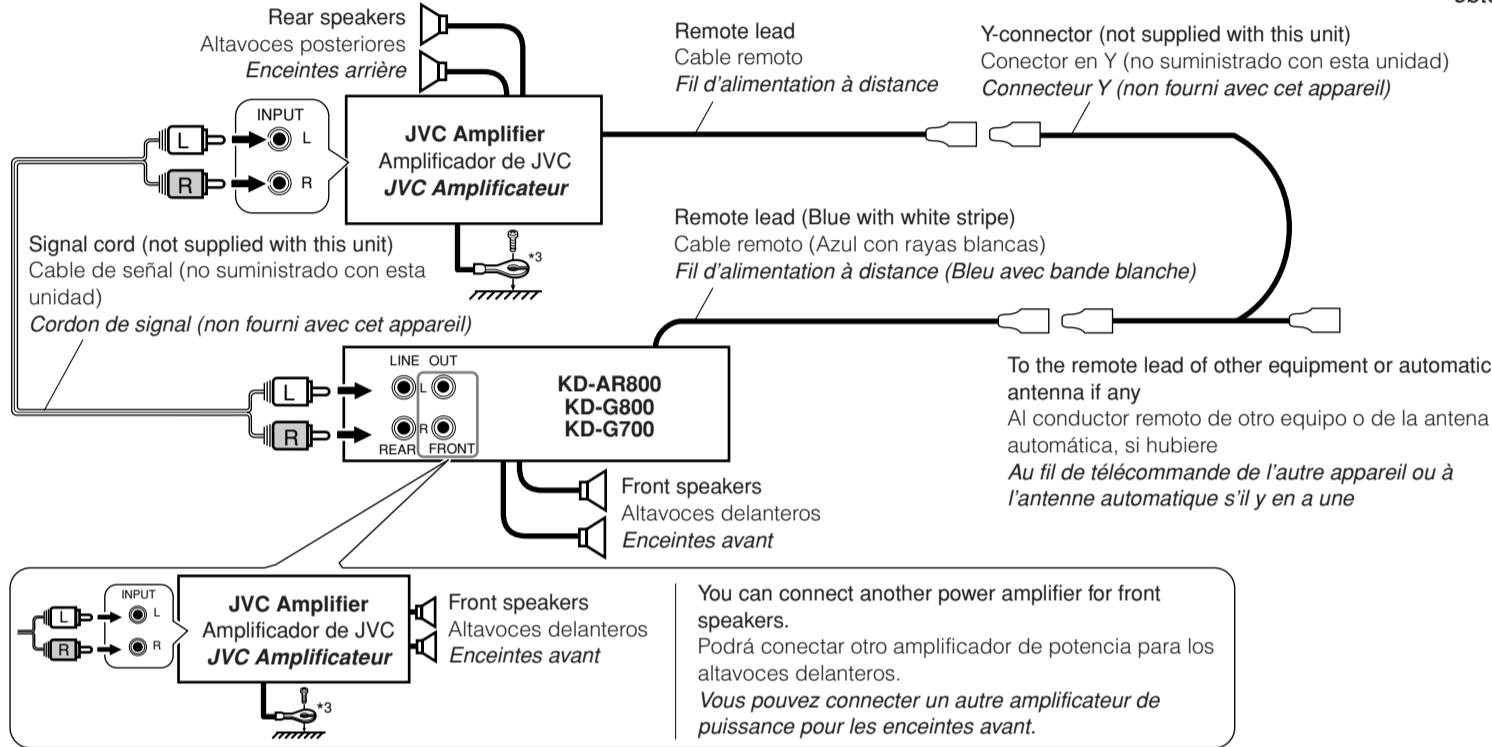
Rear speakers
Altavoces posteriores
*Enceintes arrière*

INPUT
L
R
L
R

**JVC Amplifier**
Amplificador de JVC
***JVC Amplificateur***

*3

Remote lead
Cable remoto
*Fil d'alimentation à distance*

Y-connector (not supplied with this unit)
Conector en Y (no suministrado con esta unidad)
*Connecteur Y (non fourni avec cet appareil)*

Remote lead (Blue with white stripe)
Cable remoto (Azul con rayas blancas)
*Fil d'alimentation à distance (Bleu avec bande blanche)*

Signal cord (not supplied with this unit)
Cable de señal (no suministrado con esta unidad)
*Cordon de signal (non fourni avec cet appareil)*

LINE OUT
L
R
L
R
REAR FRONT

**KD-AR800**
**KD-G800**
**KD-G700**

To the remote lead of other equipment or automatic antenna if any
Al conductor remoto de otro equipo o de la antena automática, si hubiere
*Au fil de télécommande de l'autre appareil ou à l'antenne automatique s'il y en a une*

Front speakers
Altavoces delanteros
*Enceintes avant*

INPUT
L
R
L
R

**JVC Amplifier**
Amplificador de JVC
***JVC Amplificateur***

*3

Front speakers
Altavoces delanteros
*Enceintes avant*

You can connect another power amplifier for front speakers.
Podrá conectar otro amplificador de potencia para los altavoces delanteros.
*Vous pouvez connecter un autre amplificateur de puissance pour les enceintes avant.*